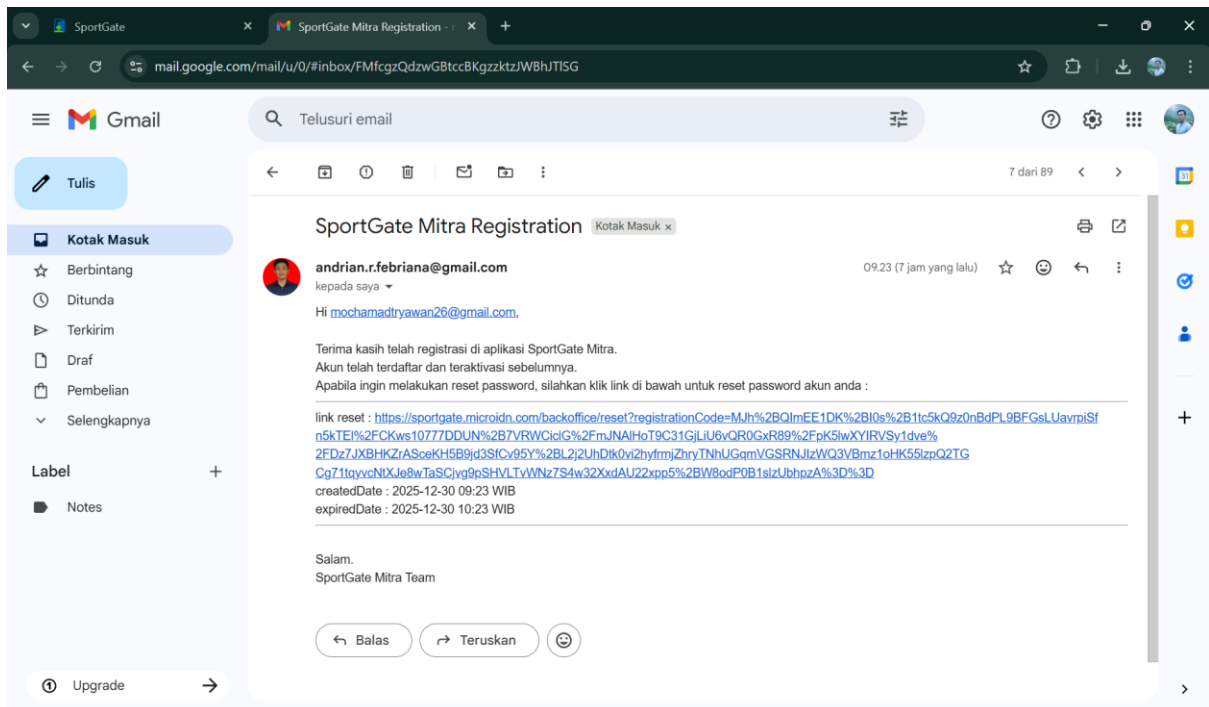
SportGate
SportGate Mitra Registration - 
mail.google.com/mail/u/0/#inbox/FMfcgzQdzwGBtccBKgzzktzJWBhJTlSG

Gmail
Telusuri email

Tulis
Kotak Masuk
Berbintang
Ditunda
Terkirim
Draf
Pembelian
Selengkapnya

Label
Notes

Upgrade

7 dari 89

SportGate Mitra Registration Kotak Masuk ×

andrian.r.febriana@gmail.com
kepada saya
09.23 (7 jam yang lalu)

Hi mochamadtryawan26@gmail.com,

Terima kasih telah registrasi di aplikasi SportGate Mitra.
Akun telah terdaftar dan teraktivasi sebelumnya.
Apabila ingin melakukan reset password, silahkan klik link di bawah untuk reset password akun anda :

link reset : https://sportgate.microidn.com/backoffice/reset?registrationCode=MJh%2BQImEE1DK%2BI0s%2B1tc5kQ9z0nBdPL9BFGsLUavrpiSfn5kTEl%2FCKws10777DDUN%2B7VRWCiclG%2FmJNAlHoT9C31GjLiU6vQR0GxR89%2FpK5lwXYIRVSy1dve%2FDz7JXBHKZrASceKH5B9jd3SfCv95Y%2BL2j2UhDtk0vi2hyfrmjZhryTNhUGqmVGSRNJlzWQ3VBmz1oHK55lzpQ2TGCg71tqyvcNtXJe8wTaSCjvg9pSHVLTvWNz7S4w32XxdAU22xpp5%2BW8odP0B1slzUbhpzA%3D%3D
createdDate : 2025-12-30 09:23 WIB
expiredDate : 2025-12-30 10:23 WIB

Salam.
SportGate Mitra Team

Balas
Teruskan